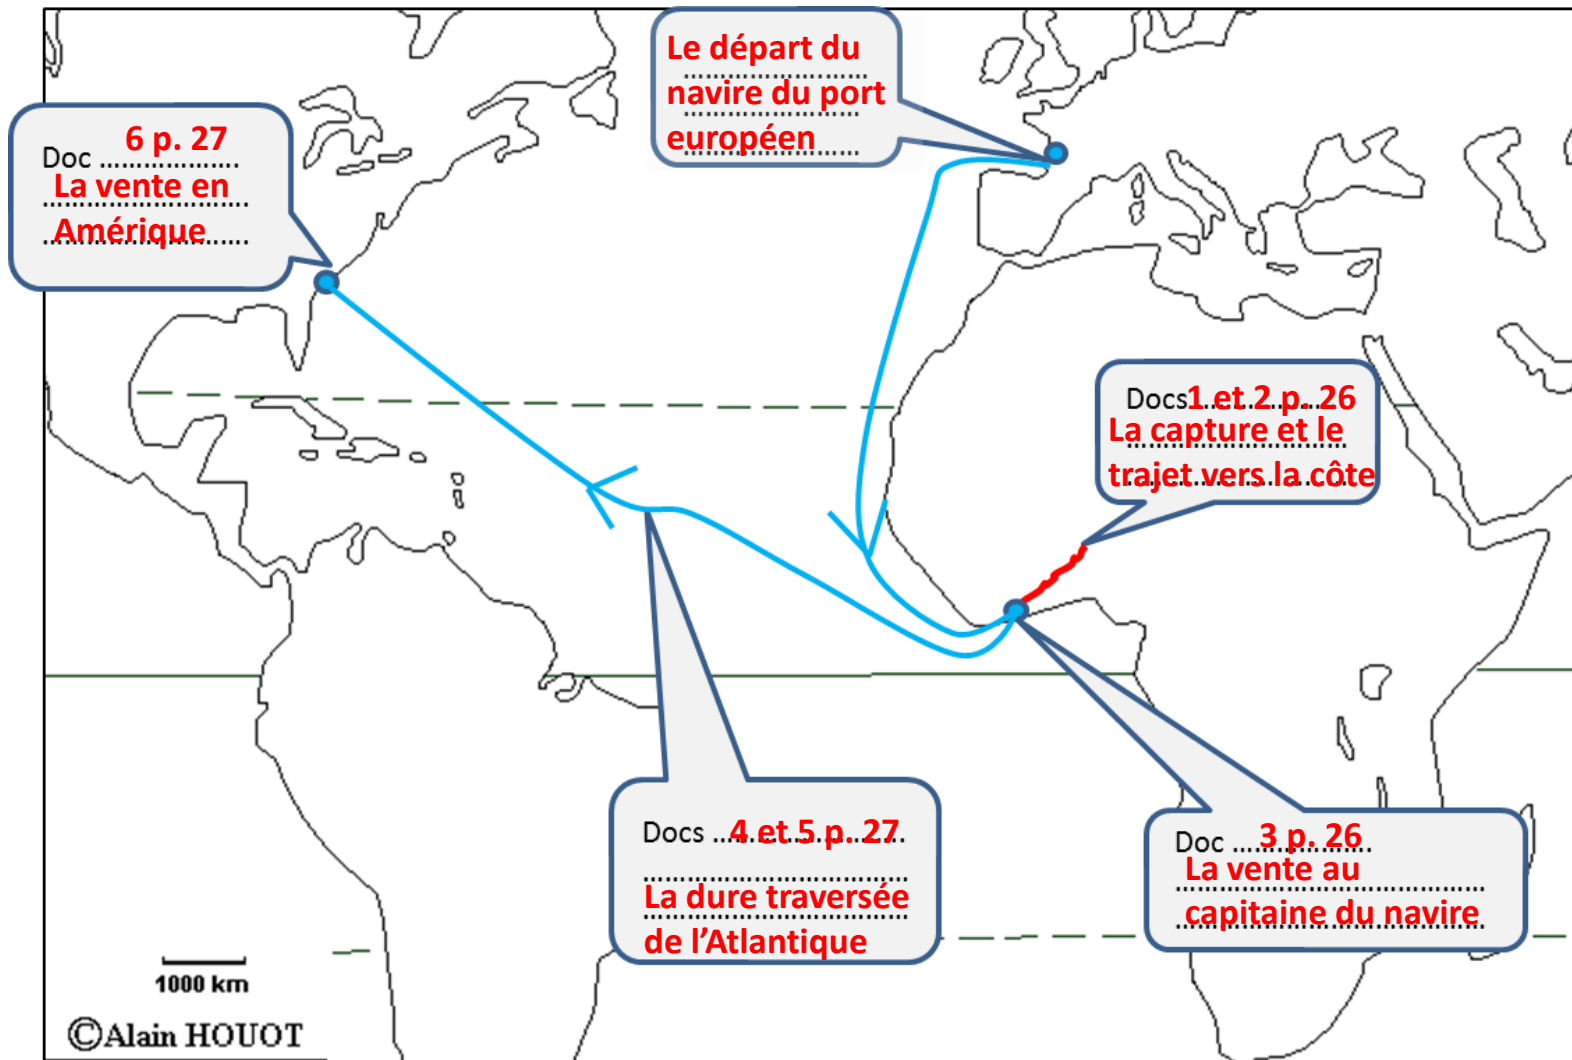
Le départ du navire du port européen

Doc 6 p. 27
La vente en Amérique

Docs 1 et 2 p. 26
La capture et le trajet vers la côte

Docs 4 et 5 p. 27
La dure traversée de l'Atlantique

Doc 3 p. 26
La vente au capitaine du navire

1000 km

©Alain HOUOT